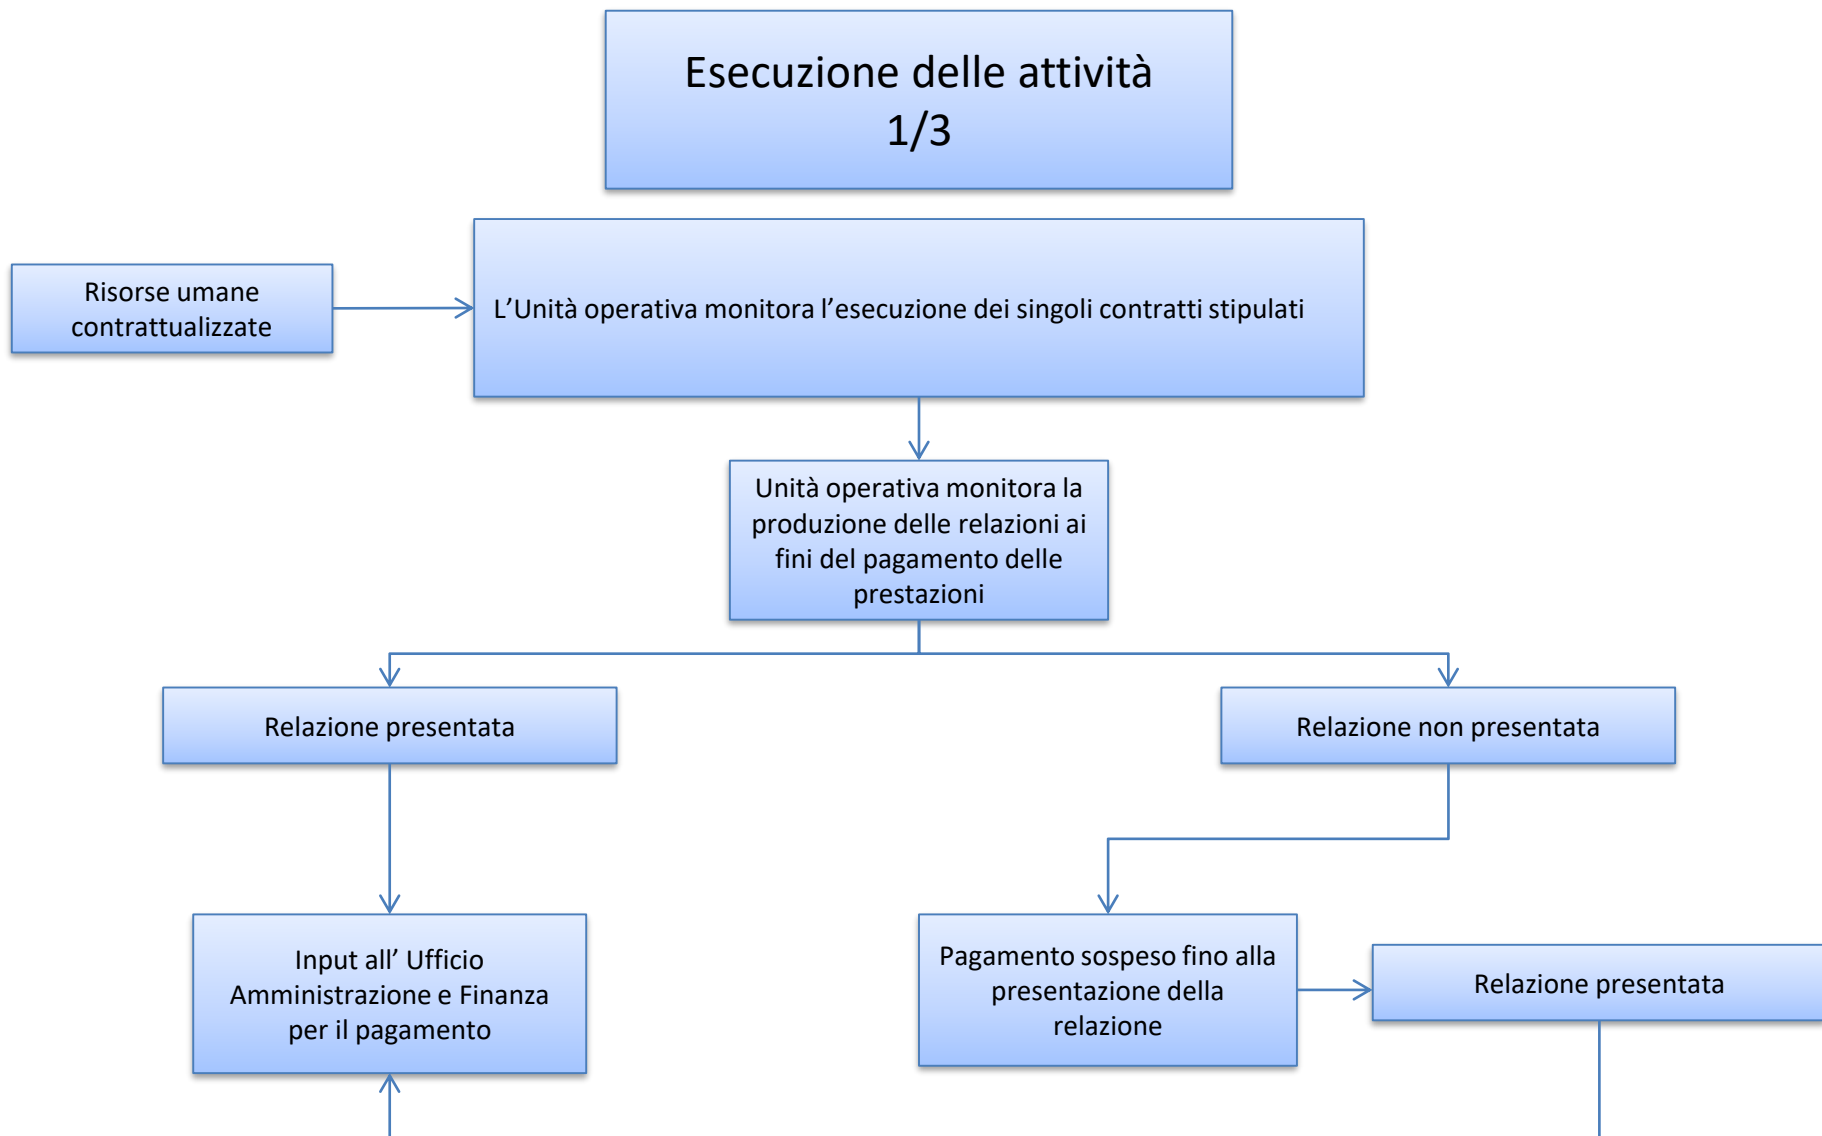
Esecuzione delle attività 1/3

Risorse umane contrattualizzate

L’Unità operativa monitora l’esecuzione dei singoli contratti stipulati

Unità operativa monitora la produzione delle relazioni ai fini del pagamento delle prestazioni

Relazione presentata

Relazione non presentata

Input all’ Ufficio Amministrazione e Finanza per il pagamento

Pagamento sospeso fino alla presentazione della relazione

Relazione presentata